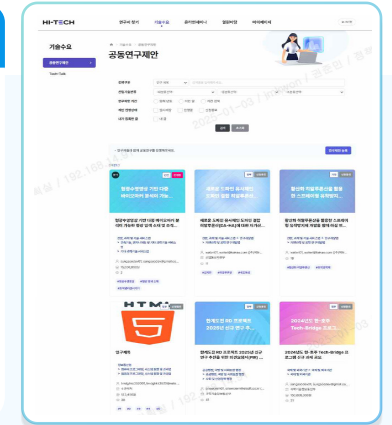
HI-TECH

연구시설 찾기 기술수요 공지/안내서비스 알림마당 마이페이지

기술수요

공동연구제안

Tech-Talk

공동연구제안

검색구분

연구분야/분류

연구비 구분

제안 진행상태

내가 등록한 글

검색 초기화

연구제안 등록

HTML

연구제목